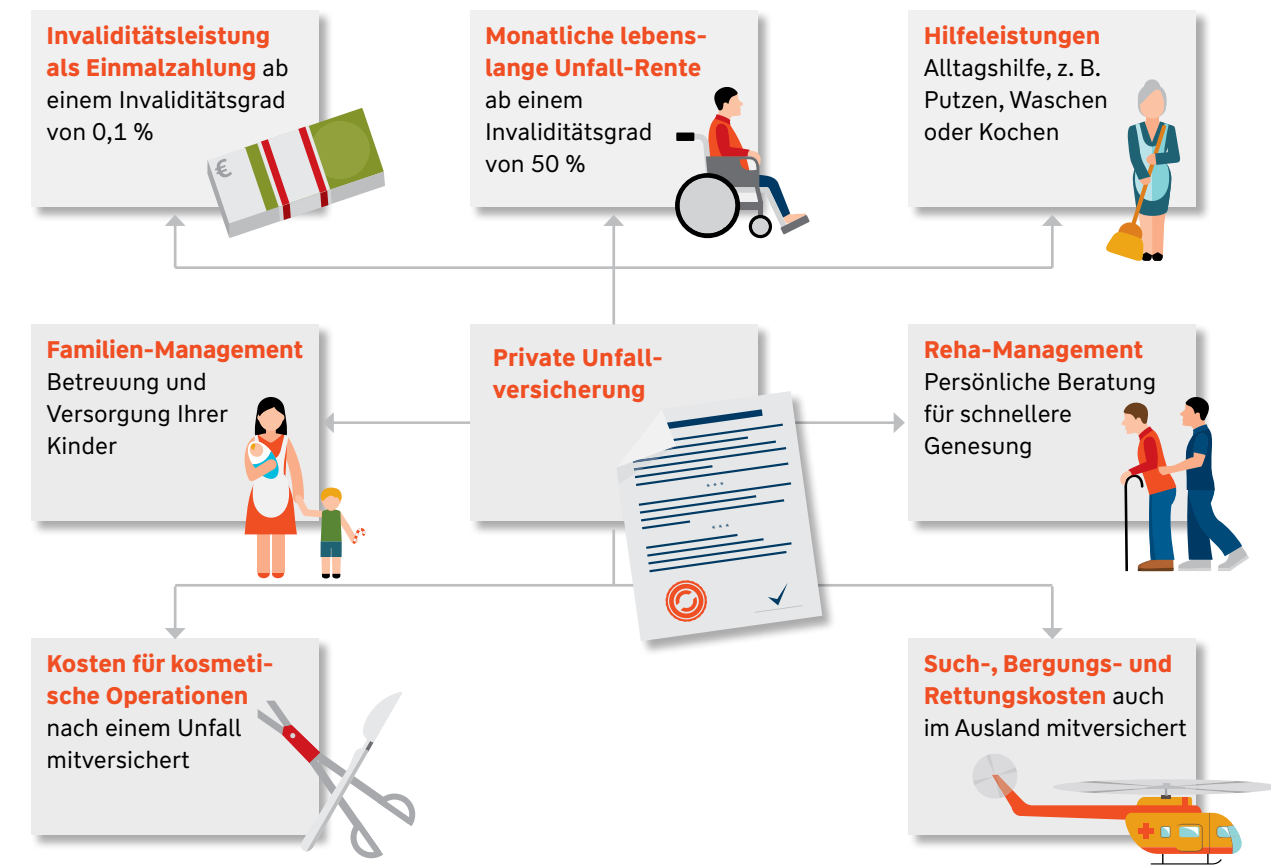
**Invaliditätsleistung als Einmalzahlung** ab einem Invaliditätsgrad von 0,1 %

**Monatliche lebenslange Unfall-Rente** ab einem Invaliditätsgrad von 50 %

**Hilfeleistungen** Alltagshilfe, z. B. Putzen, Waschen oder Kochen

**Familien-Management** Betreuung und Versorgung Ihrer Kinder

**Private Unfallversicherung**

**Reha-Management** Persönliche Beratung für schnellere Genesung

**Kosten für kosmetische Operationen** nach einem Unfall mitversichert

**Such-, Bergungs- und Rettungskosten** auch im Ausland mitversichert